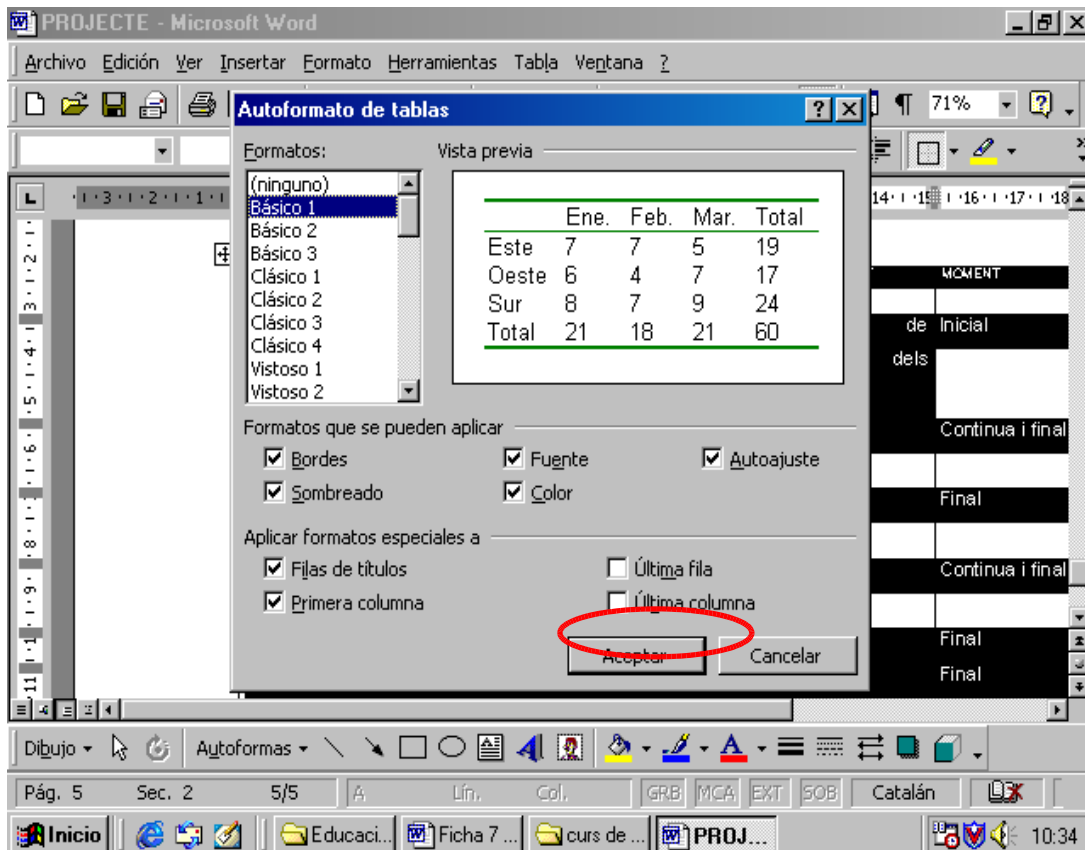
PROJECTE - Microsoft Word

Archivo Edición Ver Insertar Formato Herramientas Tabla Ventana ?

71%

Autoformato de tablas

Formatos:

(ninguno)
Básico 1
Básico 2
Básico 3
Clásico 1
Clásico 2
Clásico 3
Clásico 4
Vistoso 1
Vistoso 2

Vista previa

| | Ene. | Feb. | Mar. | Total |
|---|---|---|---|---|
| Este | 7 | 7 | 5 | 19 |
| Oeste | 6 | 4 | 7 | 17 |
| Sur | 8 | 7 | 9 | 24 |
| Total | 21 | 18 | 21 | 60 |

Formatos que se pueden aplicar

Bordes
Fuente
Autoajuste
Sombreado
Color

Aplicar formatos especiales a

Filas de títulos
Última fila
Primera columna
Última columna

Aceptar
Cancelar

MOMENT
de Inicial
dels
Continua i final
Final
Continua i final
Final
Final

Dibujo Autoformas

Pág. 5 Sec. 2 5/5 A Lín. Col. GRB MCA EXT SOB Catalán

Inicio Educaci... Ficha 7 ... curs de ... PROJ... 10:34